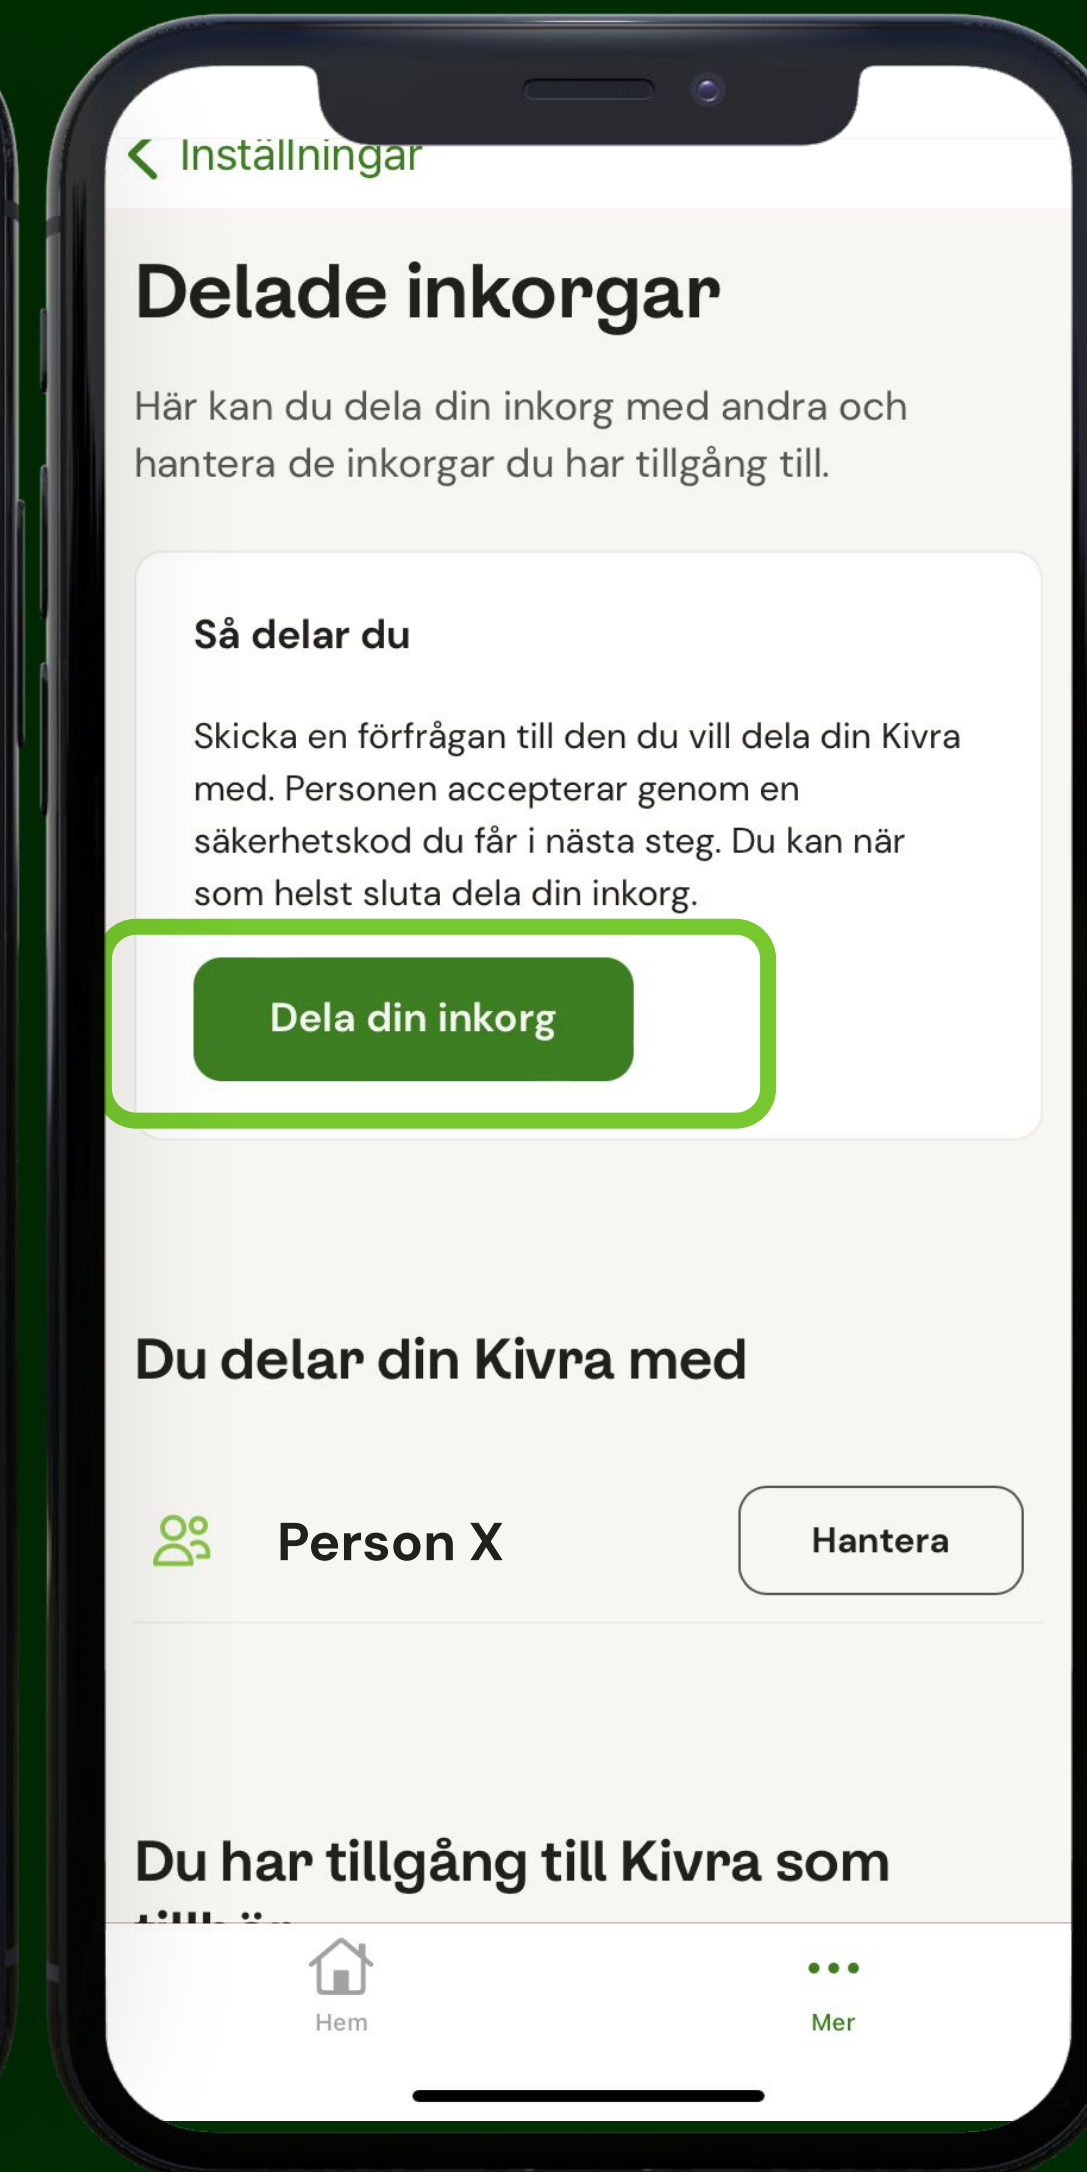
< Inställningar

Delade inkorgar

Här kan du dela din inkorg med andra och hantera de inkorgar du har tillgång till.

Så delar du

Skicka en förfrågan till den du vill dela din Kivra med. Personen accepterar genom en säkerhetskod du får i nästa steg. Du kan när som helst sluta dela din inkorg.

Dela din inkorg

Du delar din Kivra med

Person X

Hantera

Du har tillgång till Kivra som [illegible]

Hem

Mer